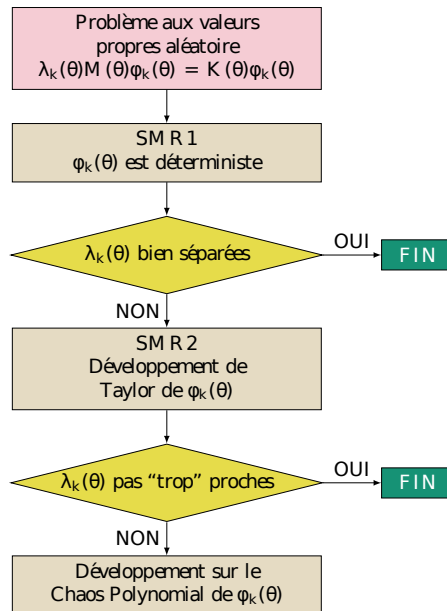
Problème aux valeurs propres aléatoire
$\lambda_k(\theta)M(\theta)\varphi_k(\theta) = K(\theta)\varphi_k(\theta)$

SMR 1
$\varphi_k(\theta)$ est déterministe

$\lambda_k(\theta)$ bien séparées

OUI

FIN

NON

SMR 2
Développement de Taylor de $\varphi_k(\theta)$

$\lambda_k(\theta)$ pas “trop” proches

OUI

FIN

NON

Développement sur le Chaos Polynomial de $\varphi_k(\theta)$